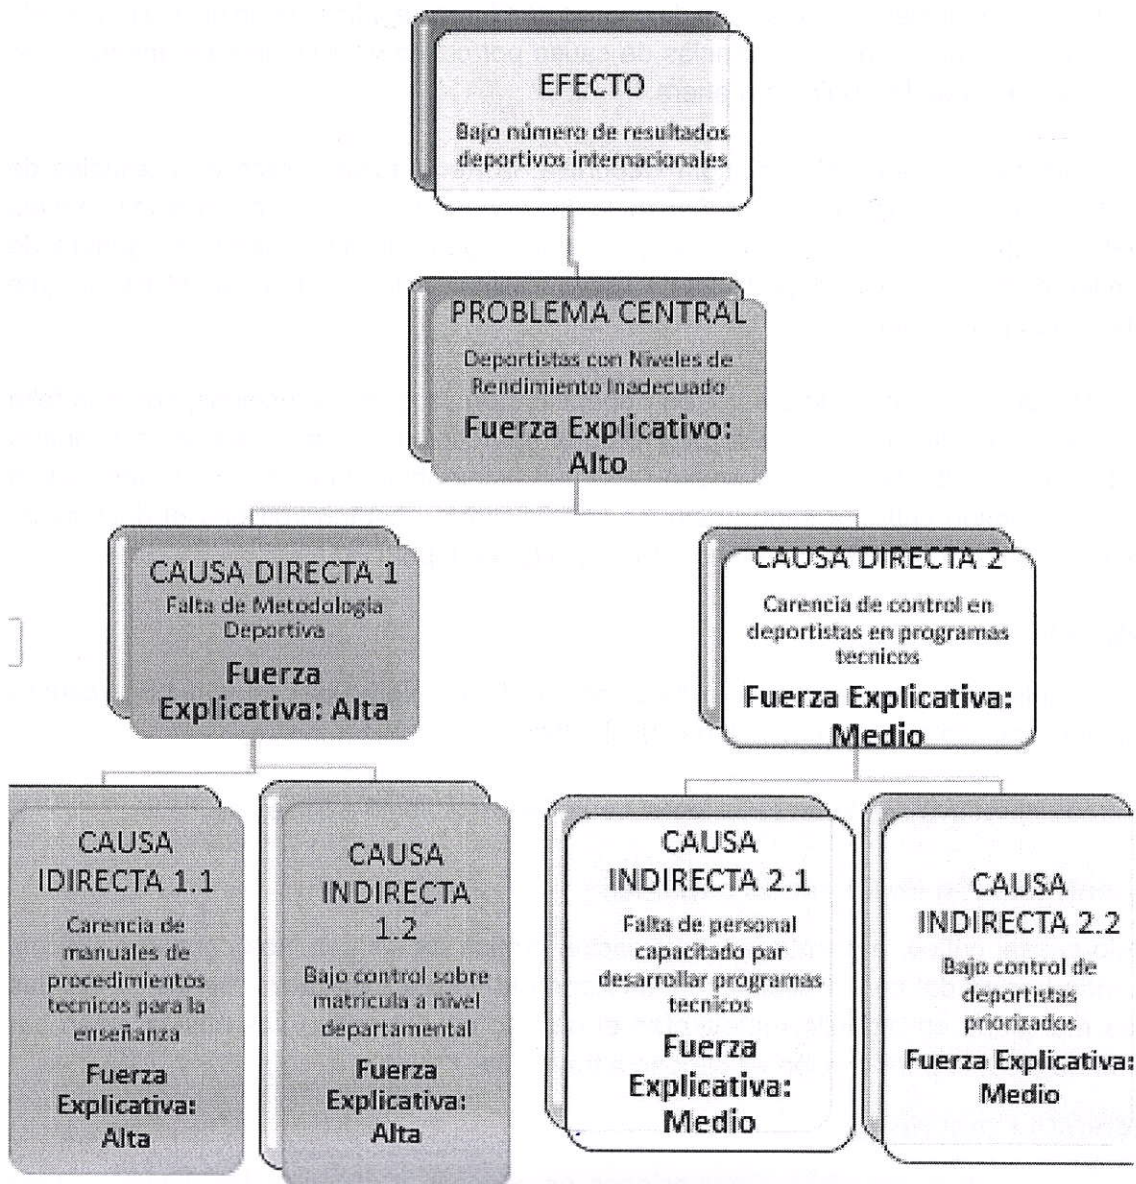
EFECTO
Bajo número de resultados deportivos internacionales

PROBLEMA CENTRAL
Deportistas con Niveles de Rendimiento Inadecuado
Fuerza Explicativo: Alto

CAUSA DIRECTA 1
Falta de Metodologia Deportiva
Fuerza Explicativa: Alta

CAUSA DIRECTA 2
Carencia de control en deportistas en programas tecnicos
Fuerza Explicativa: Medio

CAUSA IDIRECTA 1.1
Carencia de manuales de procedimientos tecnicos para la enseñanza
Fuerza Explicativa: Alta

CAUSA INDIRECTA 1.2
Bajo control sobre matricula a nivel departamental
Fuerza Explicativa: Alta

CAUSA INDIRECTA 2.1
Falta de personal capacitado par desarrollar programas tecnicos
Fuerza Explicativa: Medio

CAUSA INDIRECTA 2.2
Bajo control de deportistas priorizados
Fuerza Explicativa: Medio